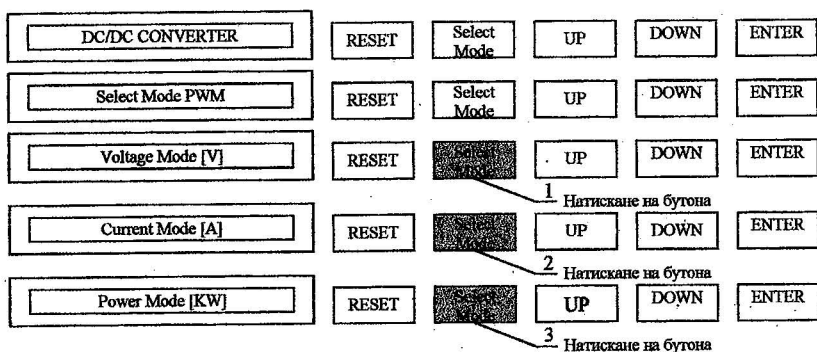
DC/DC CONVERTER

RESET Select Mode UP DOWN ENTER

Select Mode PWM

RESET Select Mode UP DOWN ENTER

Voltage Mode [V]

RESET Select Mode UP DOWN ENTER

1 Натискане на бутона

Current Mode [A]

RESET Select Mode UP DOWN ENTER

2 Натискане на бутона

Power Mode [KW]

RESET Select Mode UP DOWN ENTER

3 Натискане на бутона